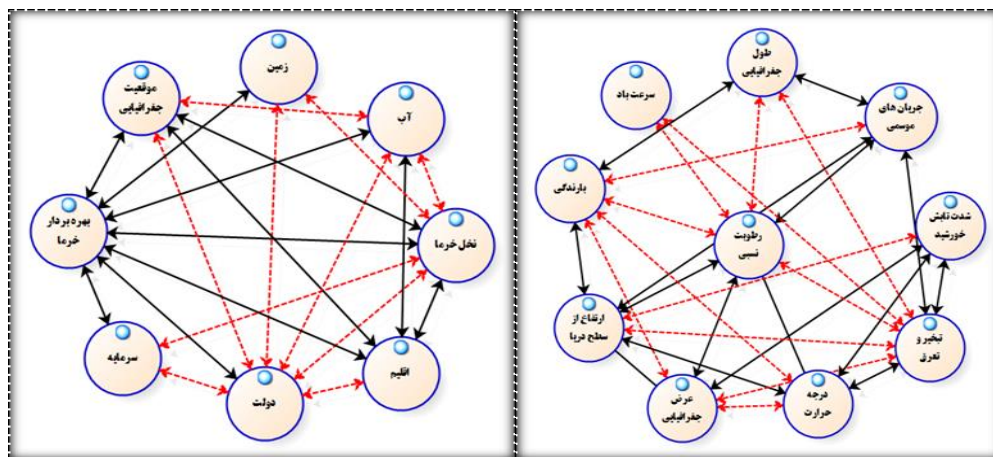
زمین

موقعیت جغرافیایی

آب

بهره بردار خرما

نخل خرما

سرمایه

دولت

اقلیم

طول جغرافیایی

سرعت باد

جریان های موسمی

بارندگی

رطوبت نسبی

شدت تابش خورشید

ارتفاع از سطح دریا

تبخیر و تعرق

عرض جغرافیایی

درجه حرارت